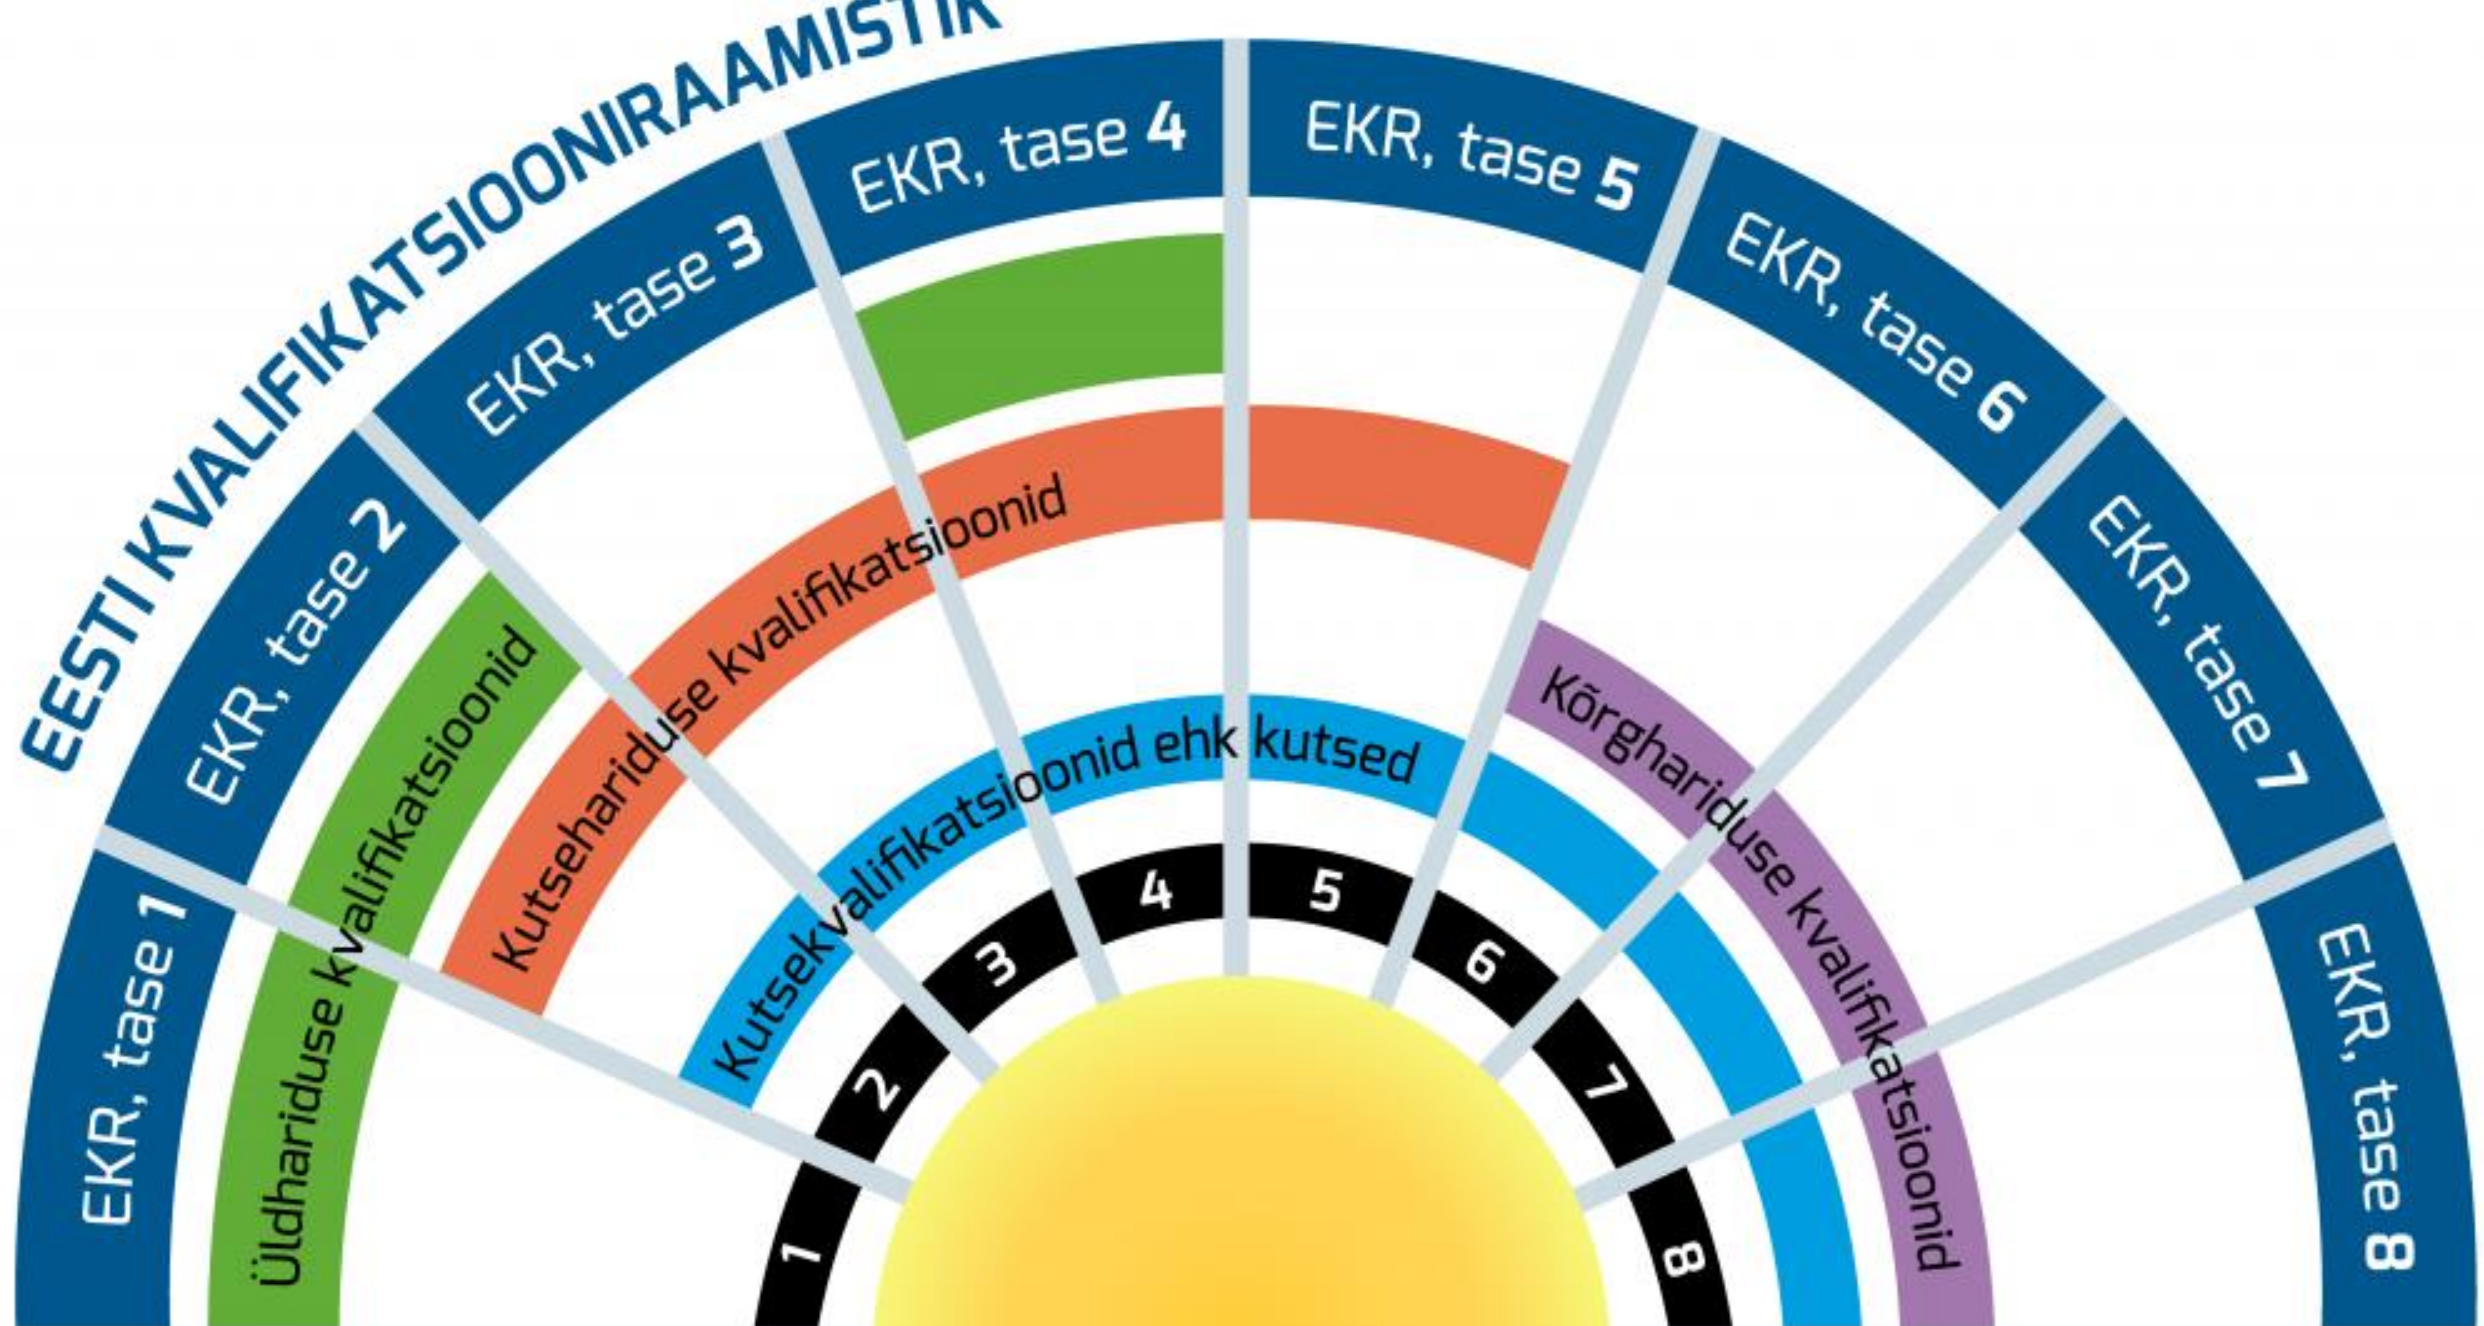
EESTI KVALIFIKATSIOONIRAAMISTIK

EKR, tase 1
EKR, tase 2
EKR, tase 3
EKR, tase 4
EKR, tase 5
EKR, tase 6
EKR, tase 7
EKR, tase 8

Üldhariduse kvalifikatsioonid
Kutsehariduse kvalifikatsioonid
Kutsekvalifikatsioonid ehk kutsed
Kõrghariduse kvalifikatsioonid

1
2
3
4
5
6
7
8